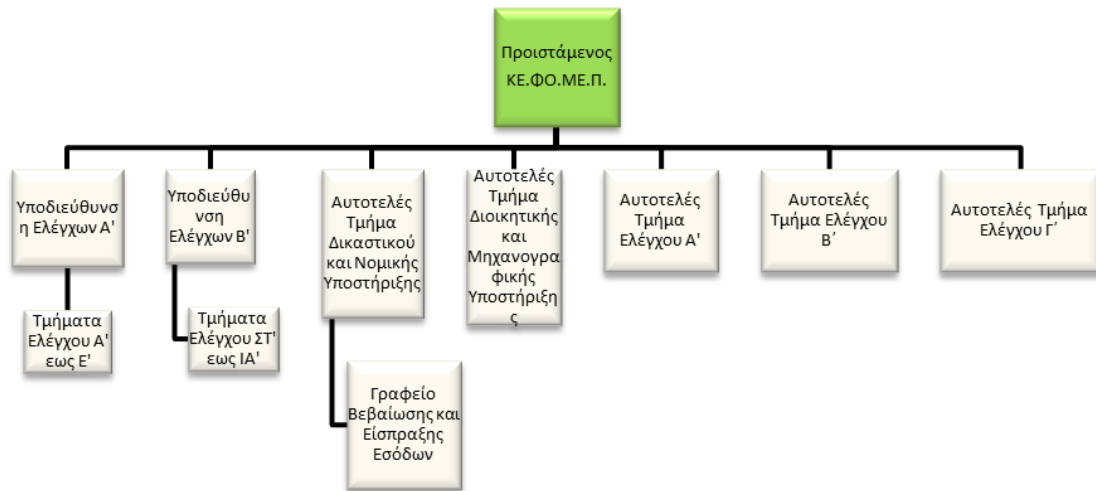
Προιστάμενος ΚΕ.ΦΟ.ΜΕ.Π.

Υποδιεύθυνση Ελέγχων Α'

Τμήματα Ελέγχου Α' εως Ε'

Υποδιεύθυνση Ελέγχων Β'

Τμήματα Ελέγχου ΣΤ' εως ΙΑ'

Αυτοτελές Τμήμα Δικαστικού και Νομικής Υποστήριξης

Γραφείο Βεβαίωσης και Είσπραξης Εσόδων

Αυτοτελές Τμήμα Διοικητικής και Μηχανογραφικής Υποστήριξης

Αυτοτελές Τμήμα Ελέγχου Α'

Αυτοτελές Τμήμα Ελέγχου Β΄

Αυτοτελές Τμήμα Ελέγχου Γ΄